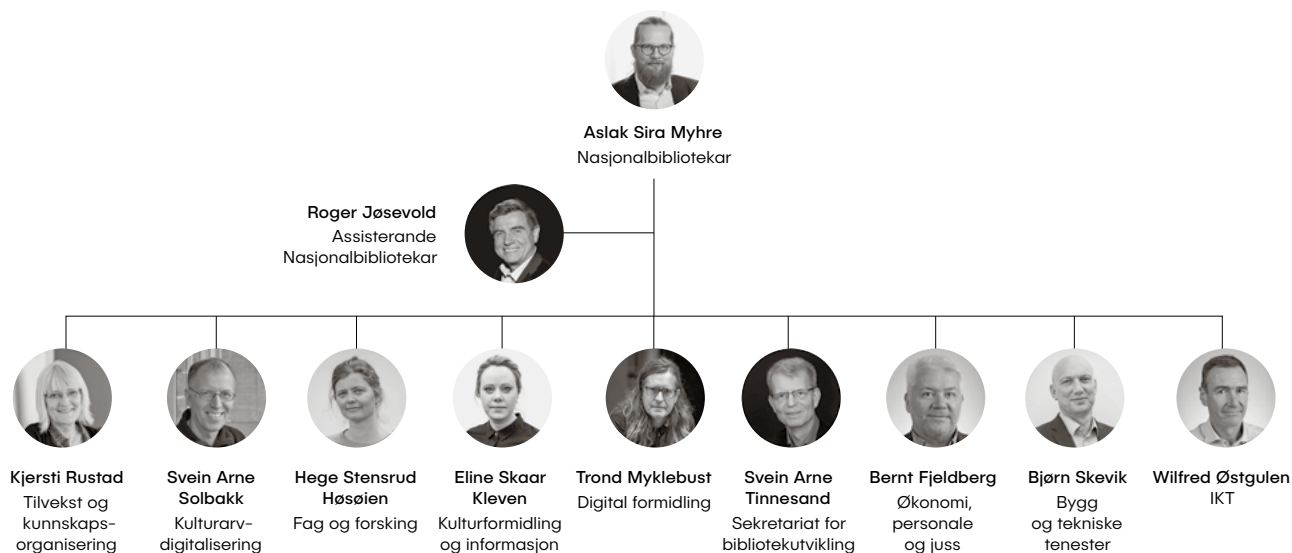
Aslak Sira Myhre
Nasjonalbibliotekar

Roger Jøsevold
Assisterande
Nasjonalbibliotekar

Kjersti Rustad
Tilvekst og kunnskapsorganisering

Svein Arne Solbakk
Kulturarv-digitalisering

Hege Stensrud Høsøien
Fag og forsking

Eline Skaar Kleven
Kulturformidling og informasjon

Trond Myklebust
Digital formidling

Svein Arne Tinnesand
Sekretariat for bibliotekutvikling

Bernt Fjeldberg
Økonomi, personale og juss

Bjørn Skevik
Bygg og tekniske tenester

Wilfred Østgulen
IKT